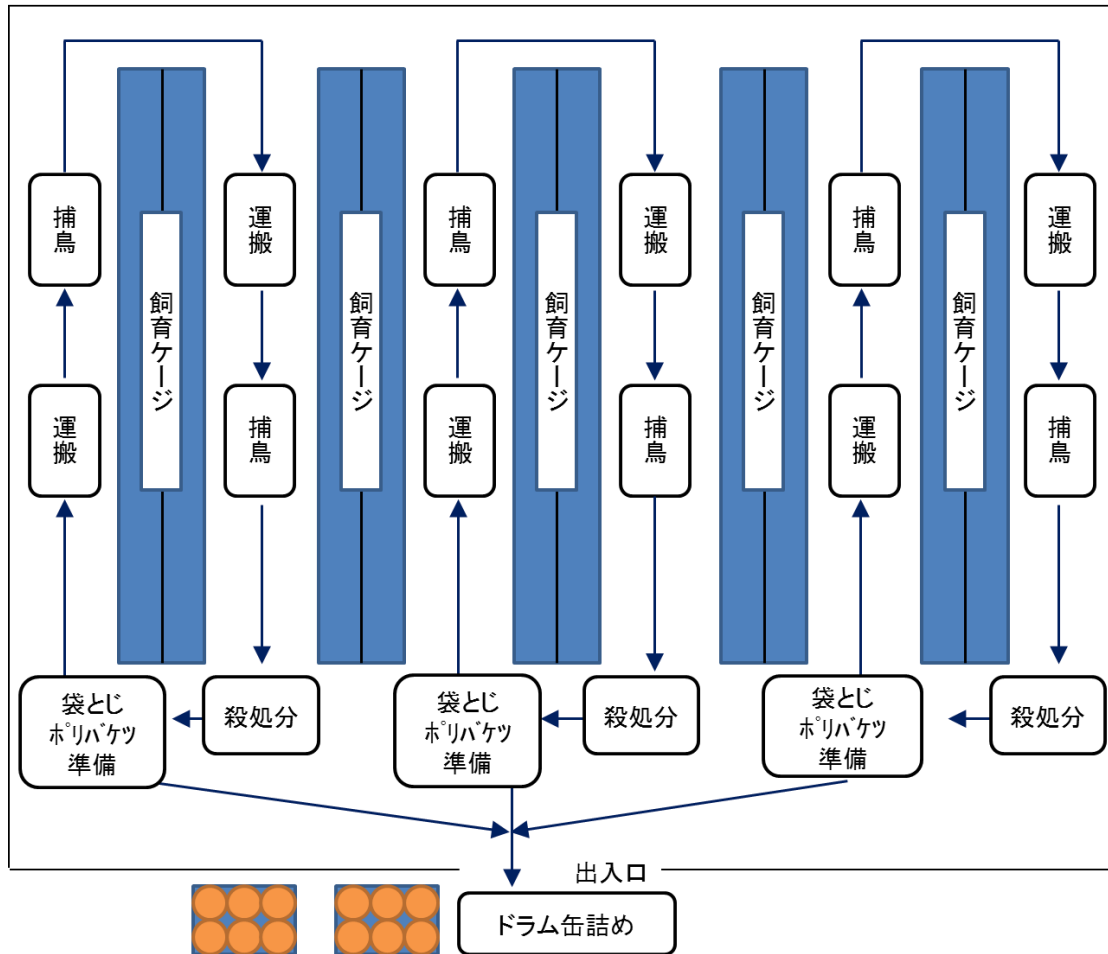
捕鳥

運搬

飼育ケージ

運搬

捕鳥

飼育ケージ

捕鳥

運搬

飼育ケージ

運搬

捕鳥

飼育ケージ

捕鳥

運搬

飼育ケージ

運搬

捕鳥

袋とじ
ポリバケツ
準備

殺処分

袋とじ
ポリバケツ
準備

殺処分

袋とじ
ポリバケツ
準備

殺処分

出入口

ドラム缶詰め